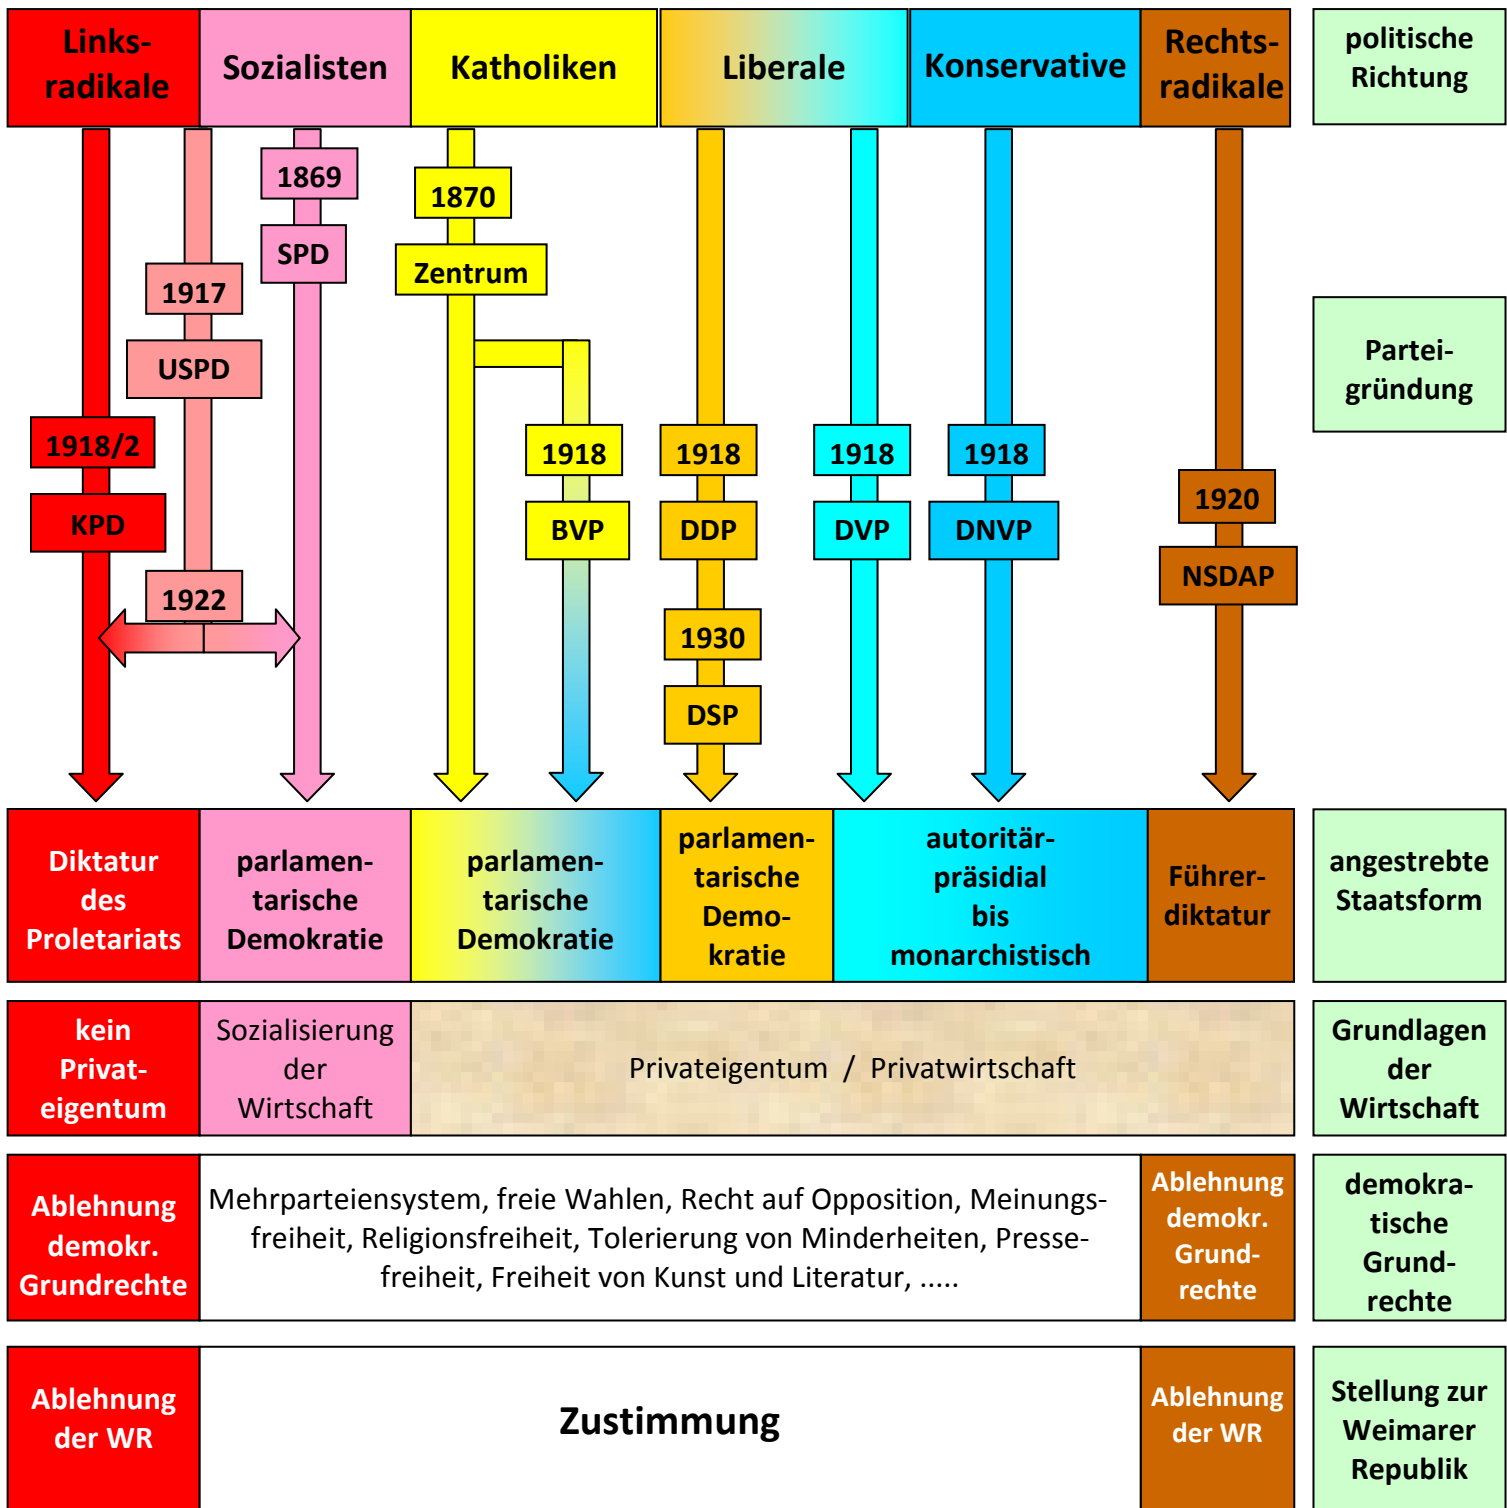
Linksradikale | Sozialisten | Katholiken | Liberale | Konservative | Rechtsradikale | politische Richtung

1869
SPD
1917
USPD
1918/2
KPD
1922
1870
Zentrum
1918
BVP
1918
DDP
1930
DSP
1918
DVP
1918
DNVP
1920
NSDAP

Parteigründung

| Diktatur des Proletariats | parlamentarische Demokratie | parlamentarische Demokratie | parlamentarische Demokratie | autoritär-präsidial bis monarchistisch | Führerdiktatur | angestrebte Staatsform |
|---|---|---|---|---|---|---|
| kein Privateigentum | Sozialisierung der Wirtschaft | Privateigentum / Privatwirtschaft | | | | Grundlagen der Wirtschaft |
| Ablehnung demokr. Grundrechte | Mehrparteiensystem, freie Wahlen, Recht auf Opposition, Meinungsfreiheit, Religionsfreiheit, Tolerierung von Minderheiten, Pressefreiheit, Freiheit von Kunst und Literatur, ..... | | | | Ablehnung demokr. Grundrechte | demokratische Grundrechte |
| Ablehnung der WR | Zustimmung | | | | Ablehnung der WR | Stellung zur Weimarer Republik |